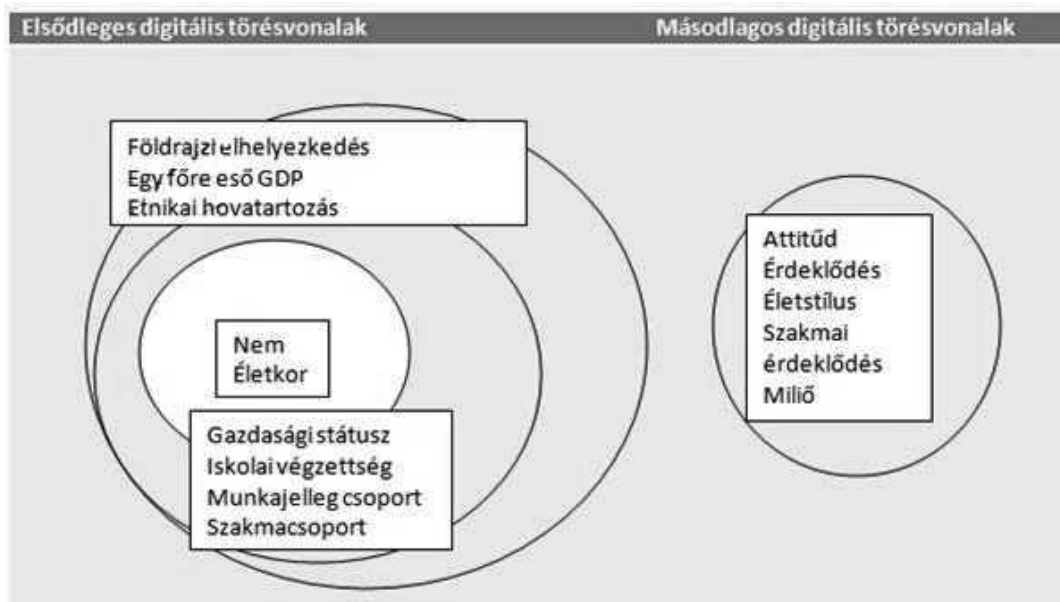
Elsődleges digitális törésvonalak

Másodlagos digitális törésvonalak

Földrajzi elhelyezkedés
Egy főre eső GDP
Etnikai hovatartozás

Nem
Életkor

Gazdasági státusz
Iskolai végzettség
Munkajelleg csoport
Szakmacsoport

Attitűd
Érdeklődés
Életstílus
Szakmai érdeklődés
Miliő